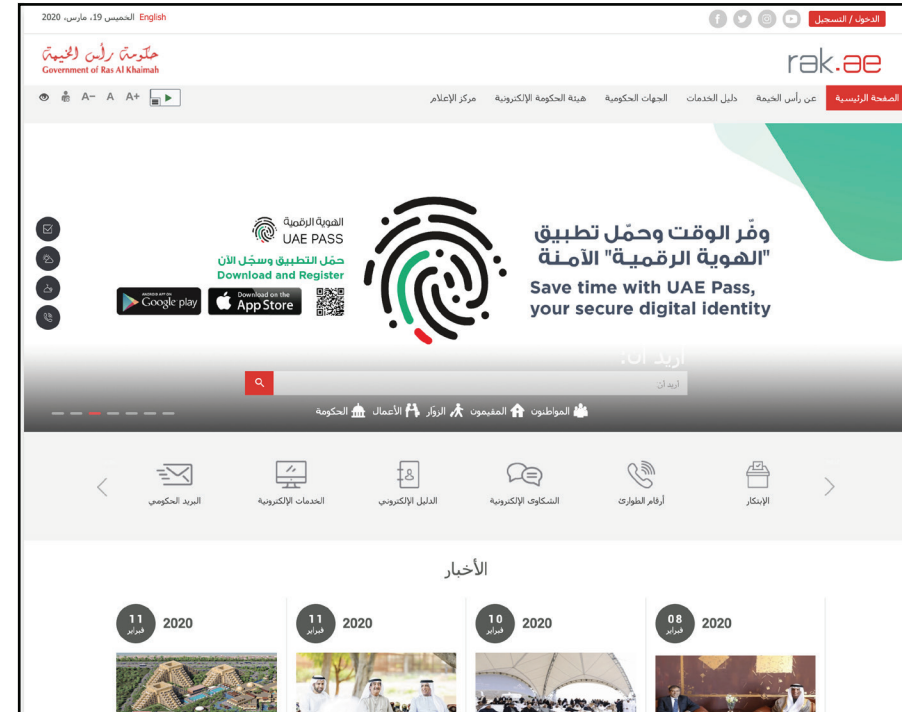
الخميس 19، مارس، 2020 English

الدخول / التسجيل

حكومة رأس الخيمة
Government of Ras Al Khaimah

rak.ae

A− A A+

الصفحة الرئيسية عن رأس الخيمة دليل الخدمات الجهات الحكومية هيئة الحكومة الإلكترونية مركز الإعلام

الهوية الرقمية
UAE PASS
حمّل التطبيق وسجّل الآن
Download and Register

GET IT ON Google play

Download on the App Store

وفّر الوقت وحمّل تطبيق
"الهوية الرقمية" الآمنة
Save time with UAE Pass,
your secure digital identity

اريد ان:

اريد ان

المواطنون المقيمون الزوار الأعمال الحكومة

الإبتكار أرقام الطوارئ الشكاوى الإلكترونية الدليل الإلكتروني الخدمات الإلكترونية البريد الحكومي

الأخبار

08 فبراير 2020

10 فبراير 2020

11 فبراير 2020

11 فبراير 2020